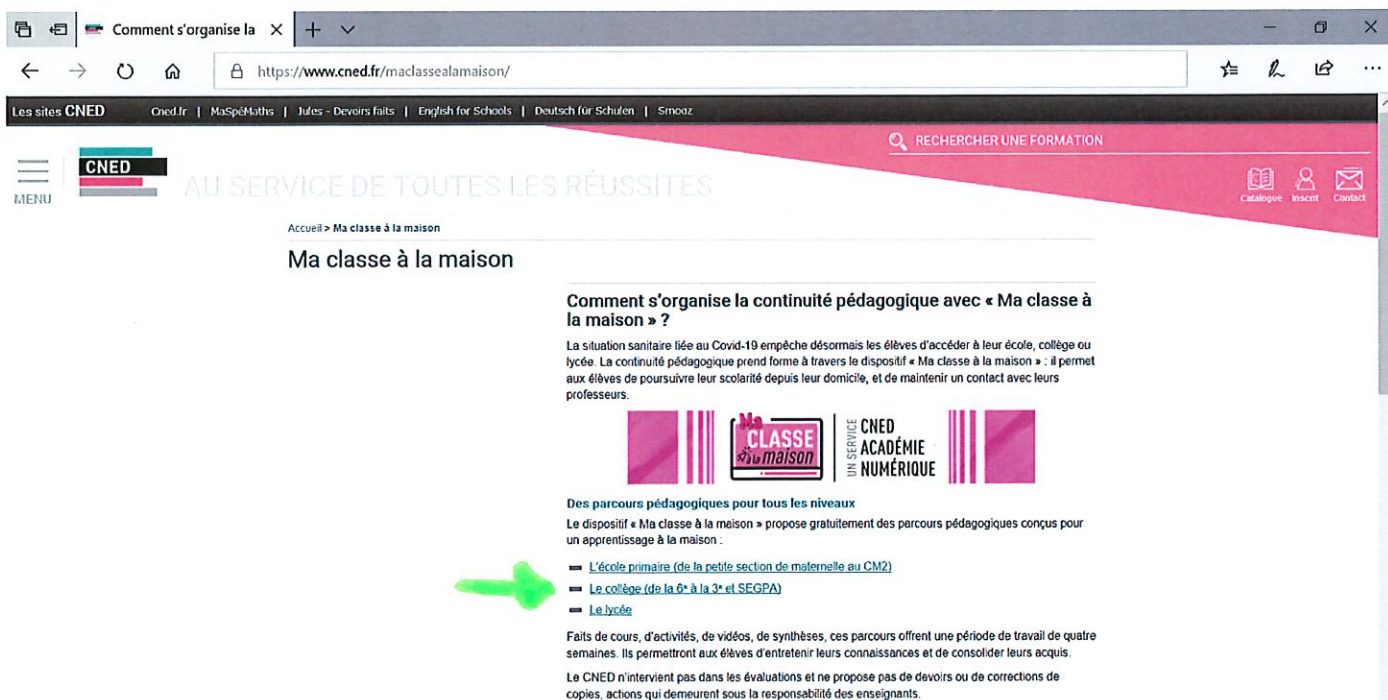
Comment s'organise la ×

https://www.cned.fr/maclassealamaison/

Les sites CNED | Cned.fr | MaSpéMaths | Jules - Devoirs faits | English for Schools | Deutsch für Schulen | Smooz

RECHERCHER UNE FORMATION

MENU

CNED

AU SERVICE DE TOUTES LES RÉUSSITES

Catalogue Inscrit Contact

Accueil > Ma classe à la maison

Ma classe à la maison

Comment s'organise la continuité pédagogique avec « Ma classe à la maison » ?

La situation sanitaire liée au Covid-19 empêche désormais les élèves d'accéder à leur école, collège ou lycée. La continuité pédagogique prend forme à travers le dispositif « Ma classe à la maison » : il permet aux élèves de poursuivre leur scolarité depuis leur domicile, et de maintenir un contact avec leurs professeurs.

Ma CLASSE à la maison | UN SERVICE CNED ACADÉMIE NUMÉRIQUE

Des parcours pédagogiques pour tous les niveaux

Le dispositif « Ma classe à la maison » propose gratuitement des parcours pédagogiques conçus pour un apprentissage à la maison :

L'école primaire (de la petite section de maternelle au CM2)
Le collège (de la 6e à la 3e et SEGPA)
Le lycée

Faits de cours, d'activités, de vidéos, de synthèses, ces parcours offrent une période de travail de quatre semaines. Ils permettront aux élèves d'entretenir leurs connaissances et de consolider leurs acquis.

Le CNED n'intervient pas dans les évaluations et ne propose pas de devoirs ou de corrections de copies, actions qui demeurent sous la responsabilité des enseignants.